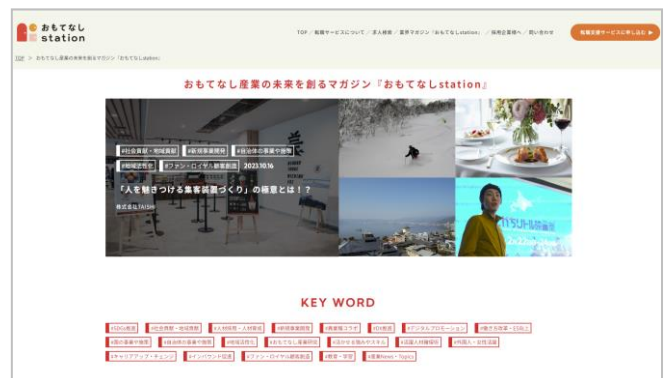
おもてなし station

TOP / 転職サービスについて / 求人検索 / 業界マガジン「おもてなしstation」 / 採用企業様へ / 問い合わせ

転職支援サービスに申し込む

TOP > おもてなし産業の未来を創るマガジン「おもてなしstation」

おもてなし産業の未来を創るマガジン『おもてなしstation』

#社会貢献・地域貢献 #新規事業開発 #自治体の事業や施策 #地域活性化 #ファン・ロイヤル顧客創造 2023.10.16

「人を魅きつける集客装置づくり」の極意とは！？

株式会社TAISHI

KEY WORD

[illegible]